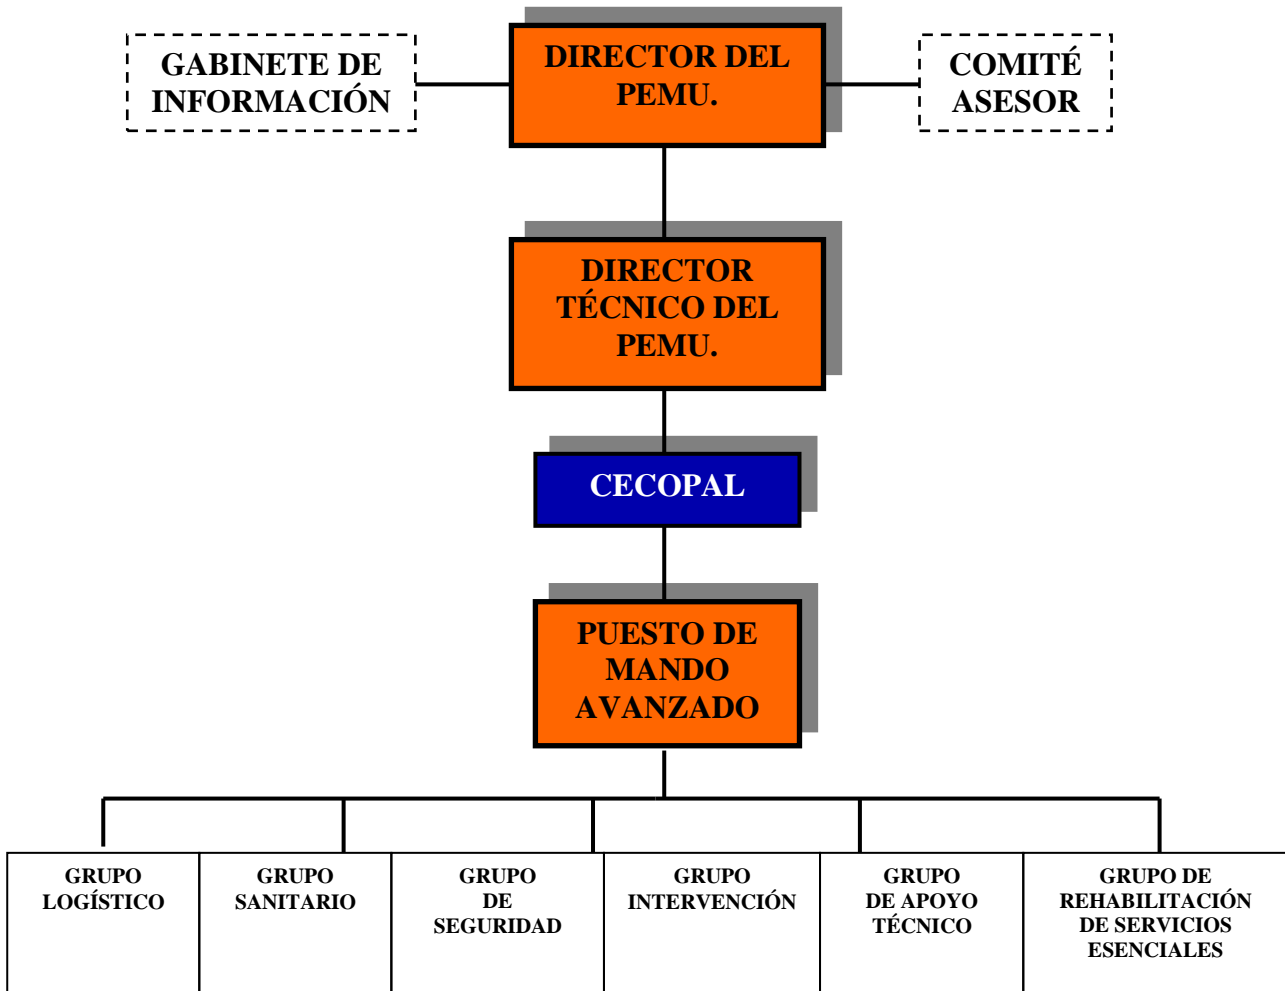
GABINETE DE INFORMACIÓN

DIRECTOR DEL PEMU.

COMITÉ ASESOR

DIRECTOR TÉCNICO DEL PEMU.

CECOPAL

PUESTO DE MANDO AVANZADO

| GRUPO LOGÍSTICO | GRUPO SANITARIO | GRUPO DE SEGURIDAD | GRUPO INTERVENCIÓN | GRUPO DE APOYO TÉCNICO | GRUPO DE REHABILITACIÓN DE SERVICIOS ESENCIALES |
|---|---|---|---|---|---|